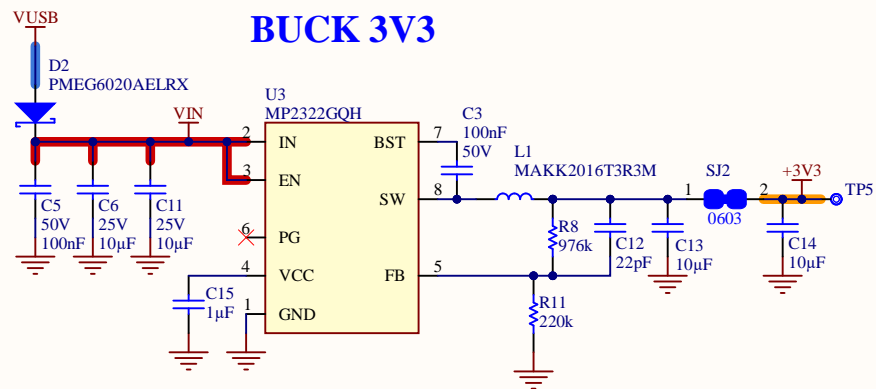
BUCK 3V3

VUSB

D2
PMEG6020AELRX

VIN

U3
MP2322GQH

2 IN
3 EN
6 PG
4 VCC
1 GND

BST 7
SW 8
FB 5

C3
100nF
50V

L1
MAKK2016T3R3M

1 SJ2 2
0603

+3V3
TP5

C5
50V
100nF

C6
25V
10µF

C11
25V
10µF

C15
1µF

R8
976k

C12
22pF

C13
10µF

C14
10µF

R11
220k